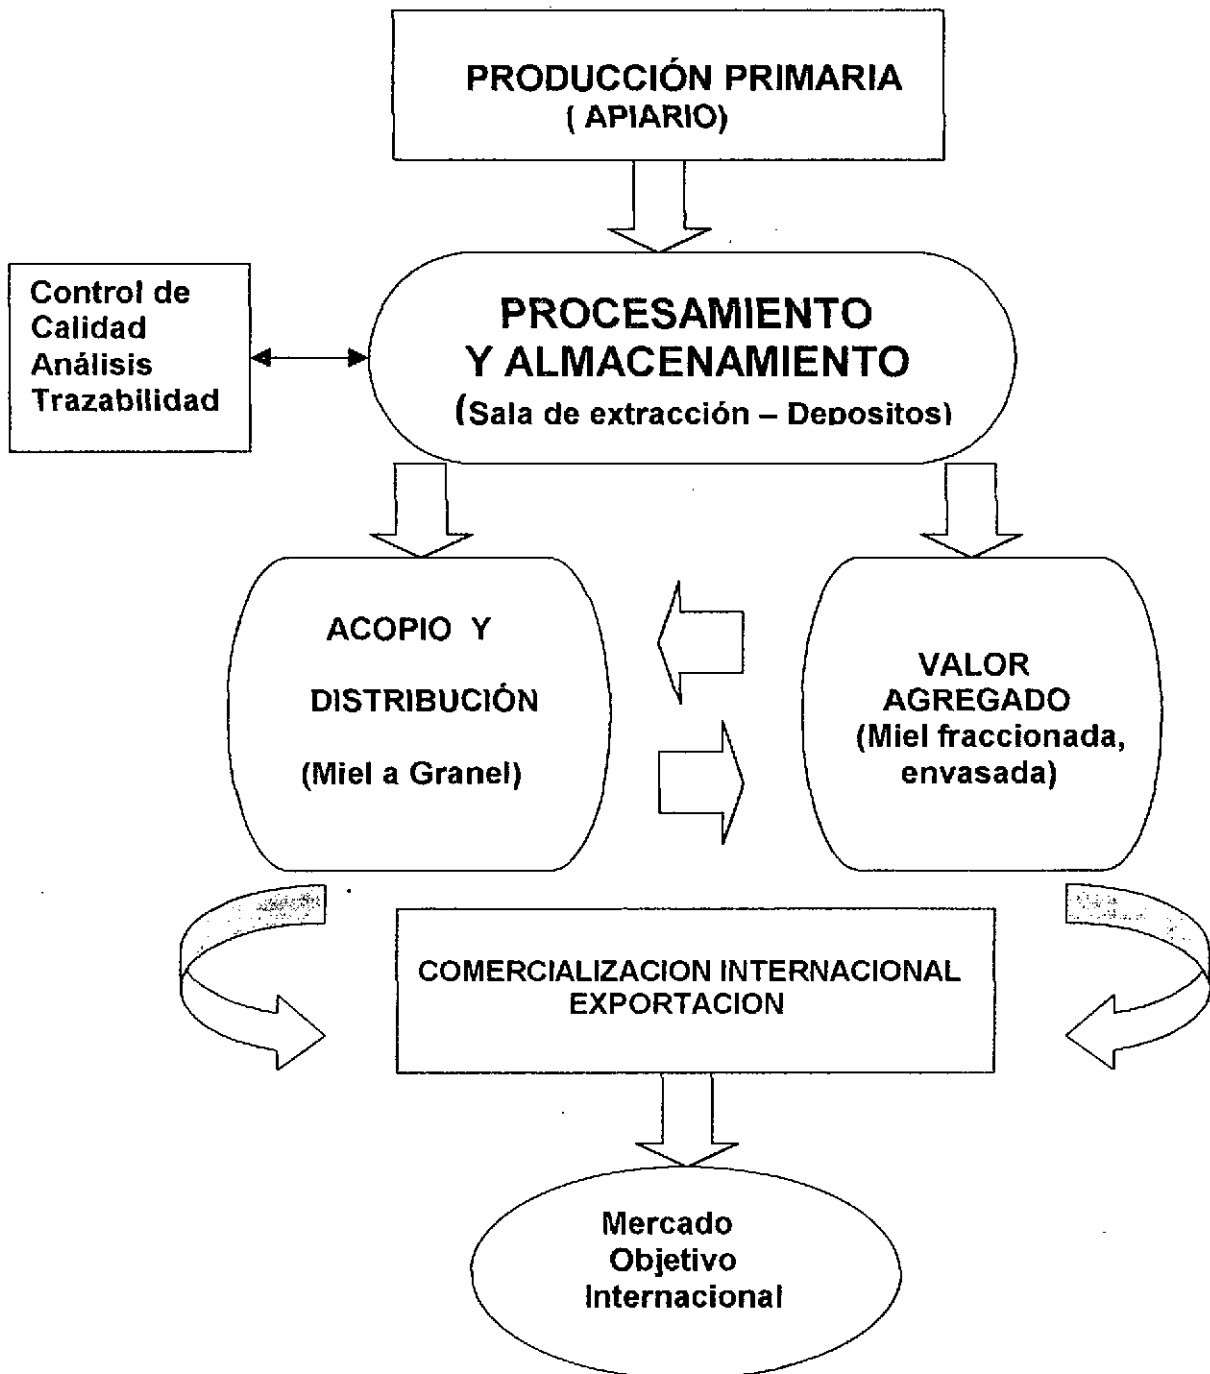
PRODUCCIÓN PRIMARIA
( APIARIO)

Control de
Calidad
Análisis
Trazabilidad

PROCESAMIENTO
Y ALMACENAMIENTO
(Sala de extracción – Depositos)

ACOPIO Y
DISTRIBUCIÓN
(Miel a Granel)

VALOR
AGREGADO
(Miel fraccionada, envasada)

COMERCIALIZACION INTERNACIONAL
EXPORTACION

Mercado
Objetivo
Internacional